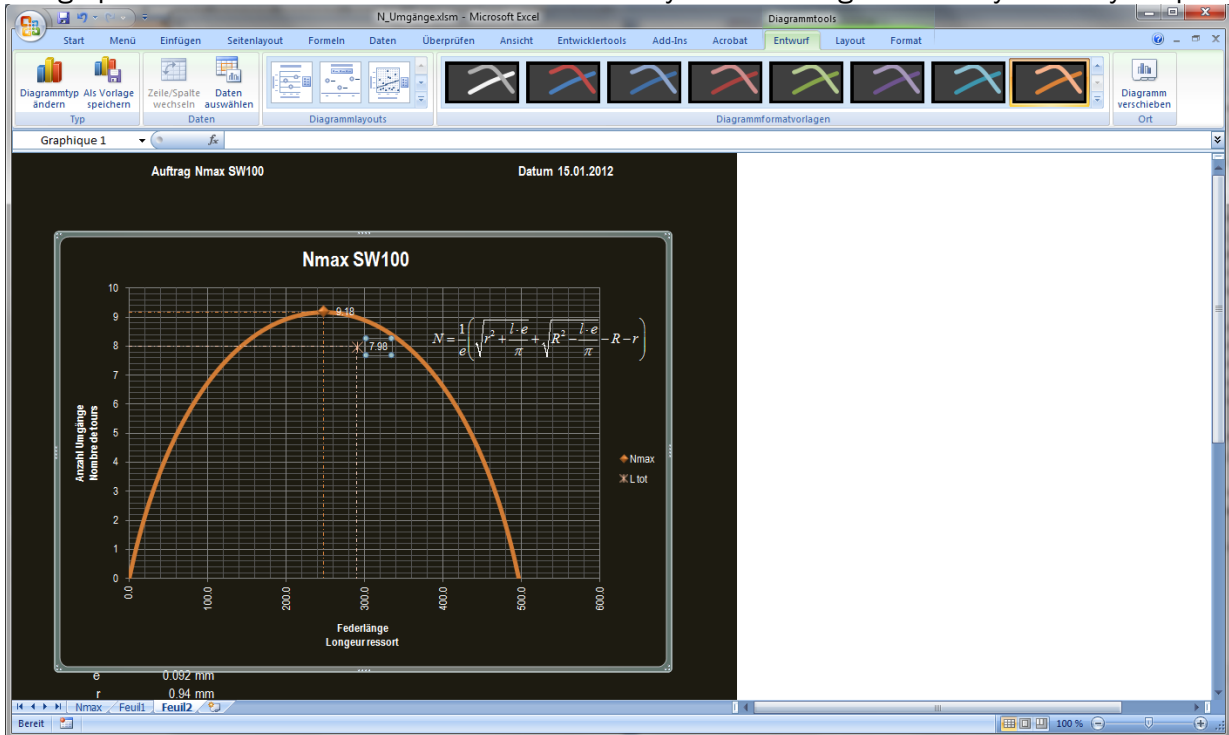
N_Umgänge.xlsm - Microsoft Excel

Diagrammtools

Start Menü Einfügen Seitenlayout Formeln Daten Überprüfen Ansicht Entwicklertools Add-Ins Acrobat Entwurf Layout Format

Diagrammtyp ändern Als Vorlage speichern
Typ

Zeile/Spalte wechseln Daten auswählen
Daten

Diagrammlayouts

Diagrammformatvorlagen

Diagramm verschieben
Ort

Graphique 1

$f_x$

Auftrag Nmax SW100

Datum 15.01.2012

Nmax SW100

$N = \frac{1}{e}\left(\sqrt{r^2 + \frac{l \cdot e}{\pi}} + \sqrt{R^2 - \frac{l \cdot e}{\pi}} - R - r\right)$

9.18

7.98

10
9
8
7
6
5
4
3
2
1
0

Anzahl Umgänge
Nombre de tours

0.0
100.0
200.0
300.0
400.0
500.0
600.0

Federlänge
Longeur ressort

Nmax
L tot

e 0.092 mm
r 0.94 mm

Nmax Feuil1 Feuil2

Bereit

100 %